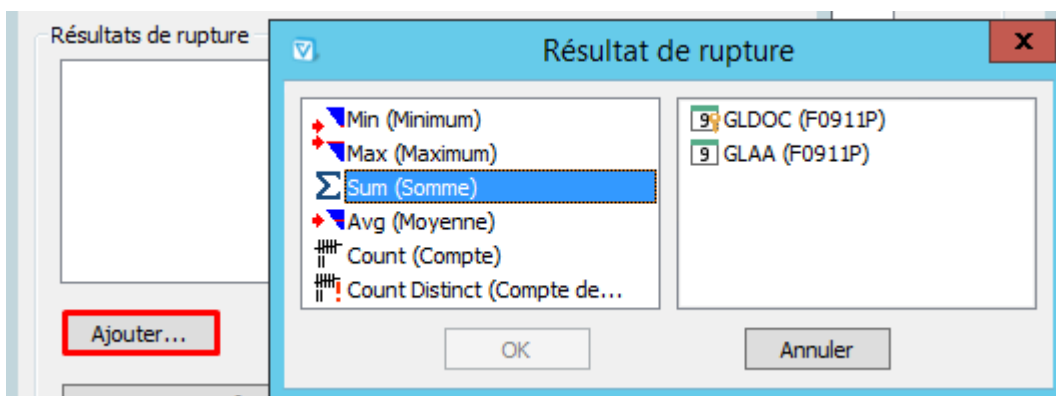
Résultats de rupture

Ajouter...

Résultat de rupture

x

Min (Minimum)
Max (Maximum)
Sum (Somme)
Avg (Moyenne)
Count (Compte)
Count Distinct (Compte de...

9 GLDOC (F0911P)
9 GLAA (F0911P)

OK

Annuler